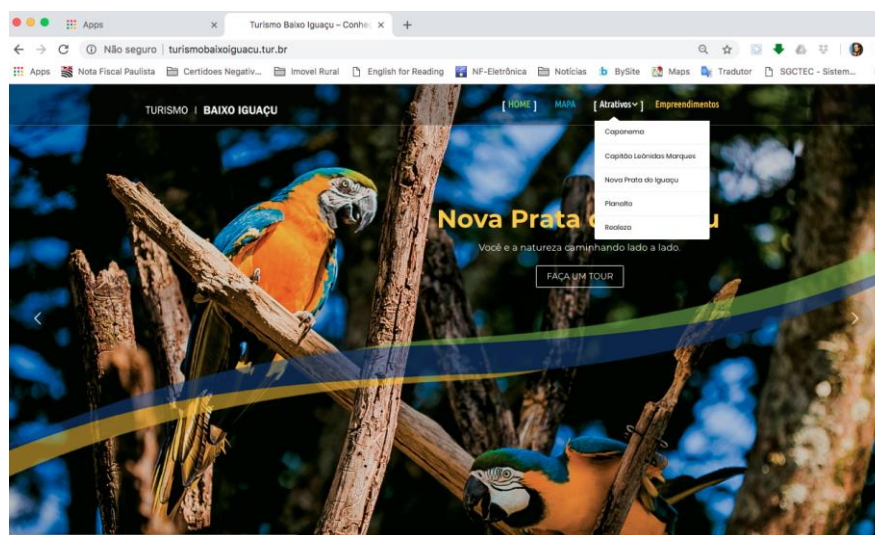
Apps

Turismo Baixo Iguaçu – Conhe

Não seguro | turismobaixoiguacu.tur.br

Apps Nota Fiscal Paulista Certidoes Negativ... Imovel Rural English for Reading NF-Eletrônica Notícias BySite Maps Tradutor SGCTEC - Sistem...

TURISMO | BAIXO IGUAÇU

[ HOME ] MAPA [ Atrativos ] Empreendimentos

Capanema
Capitão Leônidas Marques
Nova Prata do Iguaçu
Planalto
Realeza

Nova Prata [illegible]u

Você e a natureza caminhando lado a lado.

FAÇA UM TOUR